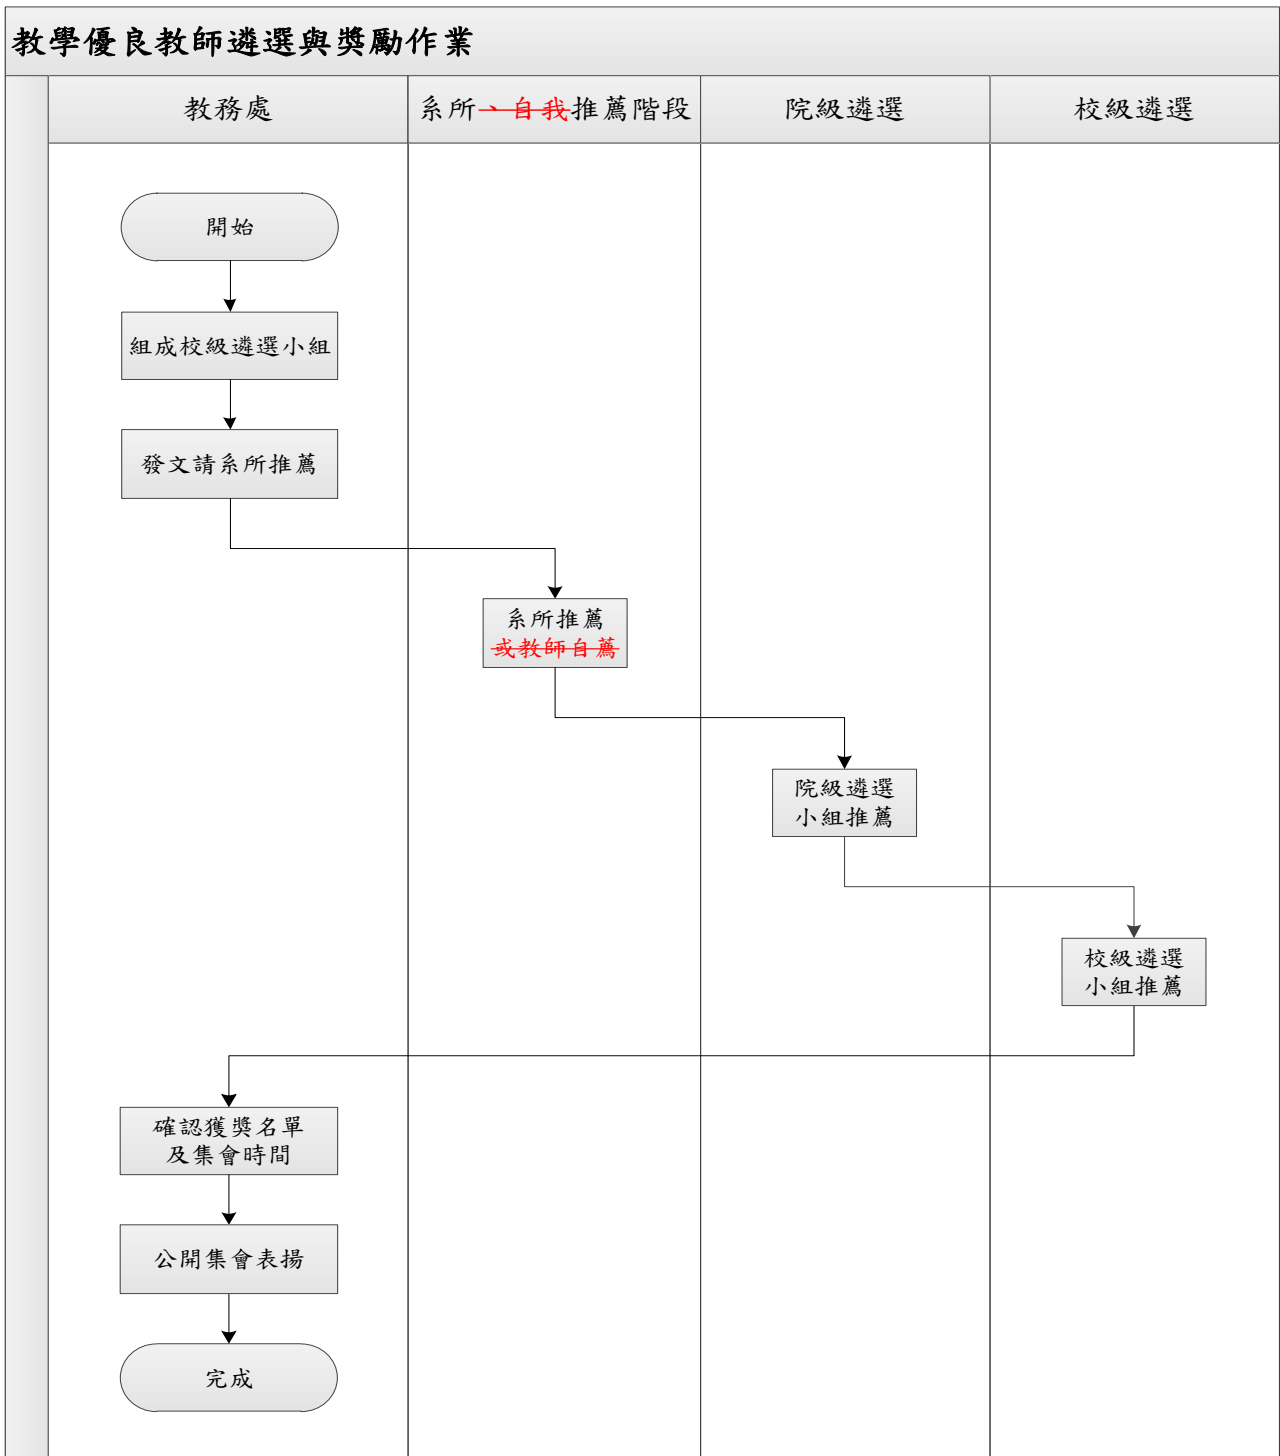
教學優良教師遴選與獎勵作業

教務處

系所、自我推薦階段

院級遴選

校級遴選

開始

組成校級遴選小組

發文請系所推薦

系所推薦
或教師自薦

院級遴選
小組推薦

校級遴選
小組推薦

確認獲獎名單
及集會時間

公開集會表揚

完成